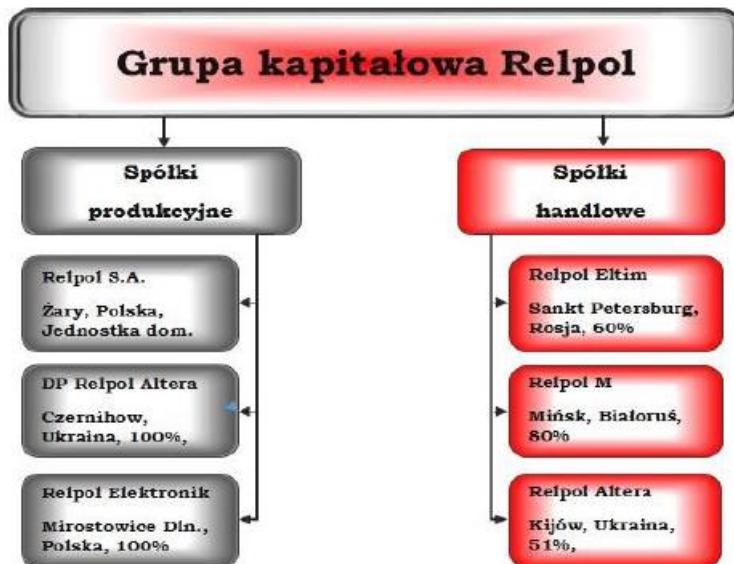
Grupa kapitałowa Relpol

Spółki produkcyjne

Relpol S.A.

Żary, Polska, Jednostka dom.

DP Relpol Altera

Czernihow, Ukraina, 100%,

Relpol Elektronik

Mirostowice Dln., Polska, 100%

Spółki handlowe

Relpol Eltim

Sankt Petersburg, Rosja, 60%

Relpol M

Mińsk, Białoruś, 80%

Relpol Altera

Kijów, Ukraina, 51%,